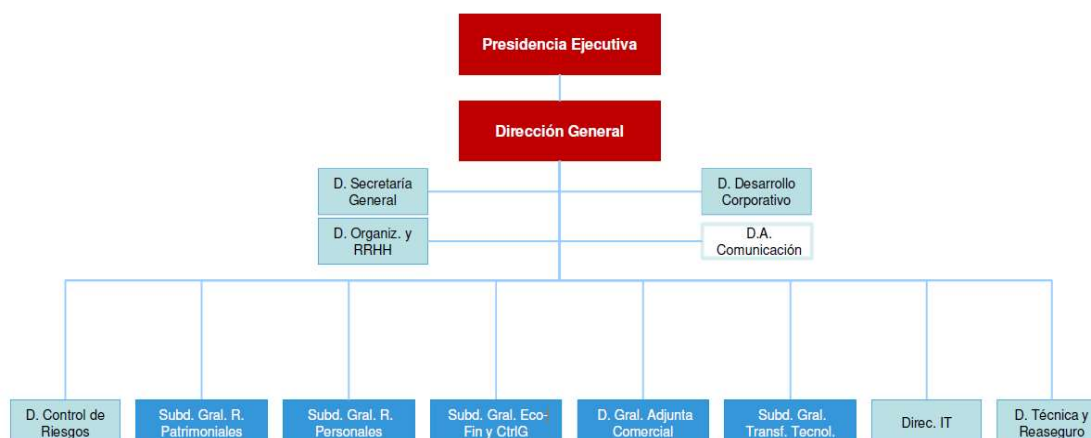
Presidencia Ejecutiva

Dirección General

D. Secretaría General

D. Desarrollo Corporativo

D. Organiz. y RRHH

D.A. Comunicación

D. Control de Riesgos

Subd. Gral. R. Patrimoniales

Subd. Gral. R. Personales

Subd. Gral. Eco-Fin y CtrlG

D. Gral. Adjunta Comercial

Subd. Gral. Transf. Tecnol.

Direc. IT

D. Técnica y Reaseguro